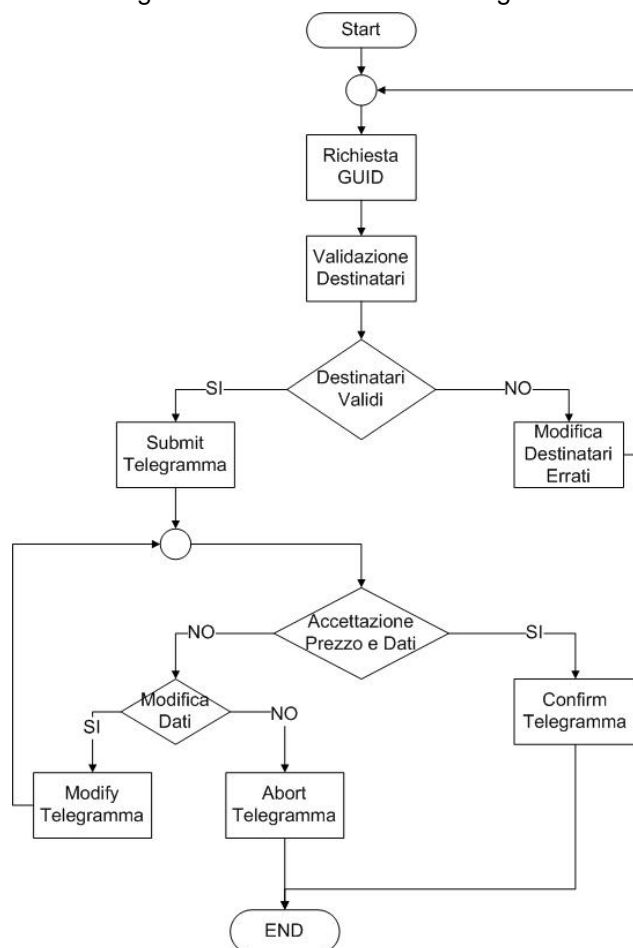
Start

Richiesta GUID

Validazione Destinatari

Destinatari Validi

SI

NO

Submit Telegramma

Modifica Destinatari Errati

Accettazione Prezzo e Dati

NO

SI

Modifica Dati

SI

NO

Confirm Telegramma

Modify Telegramma

Abort Telegramma

END